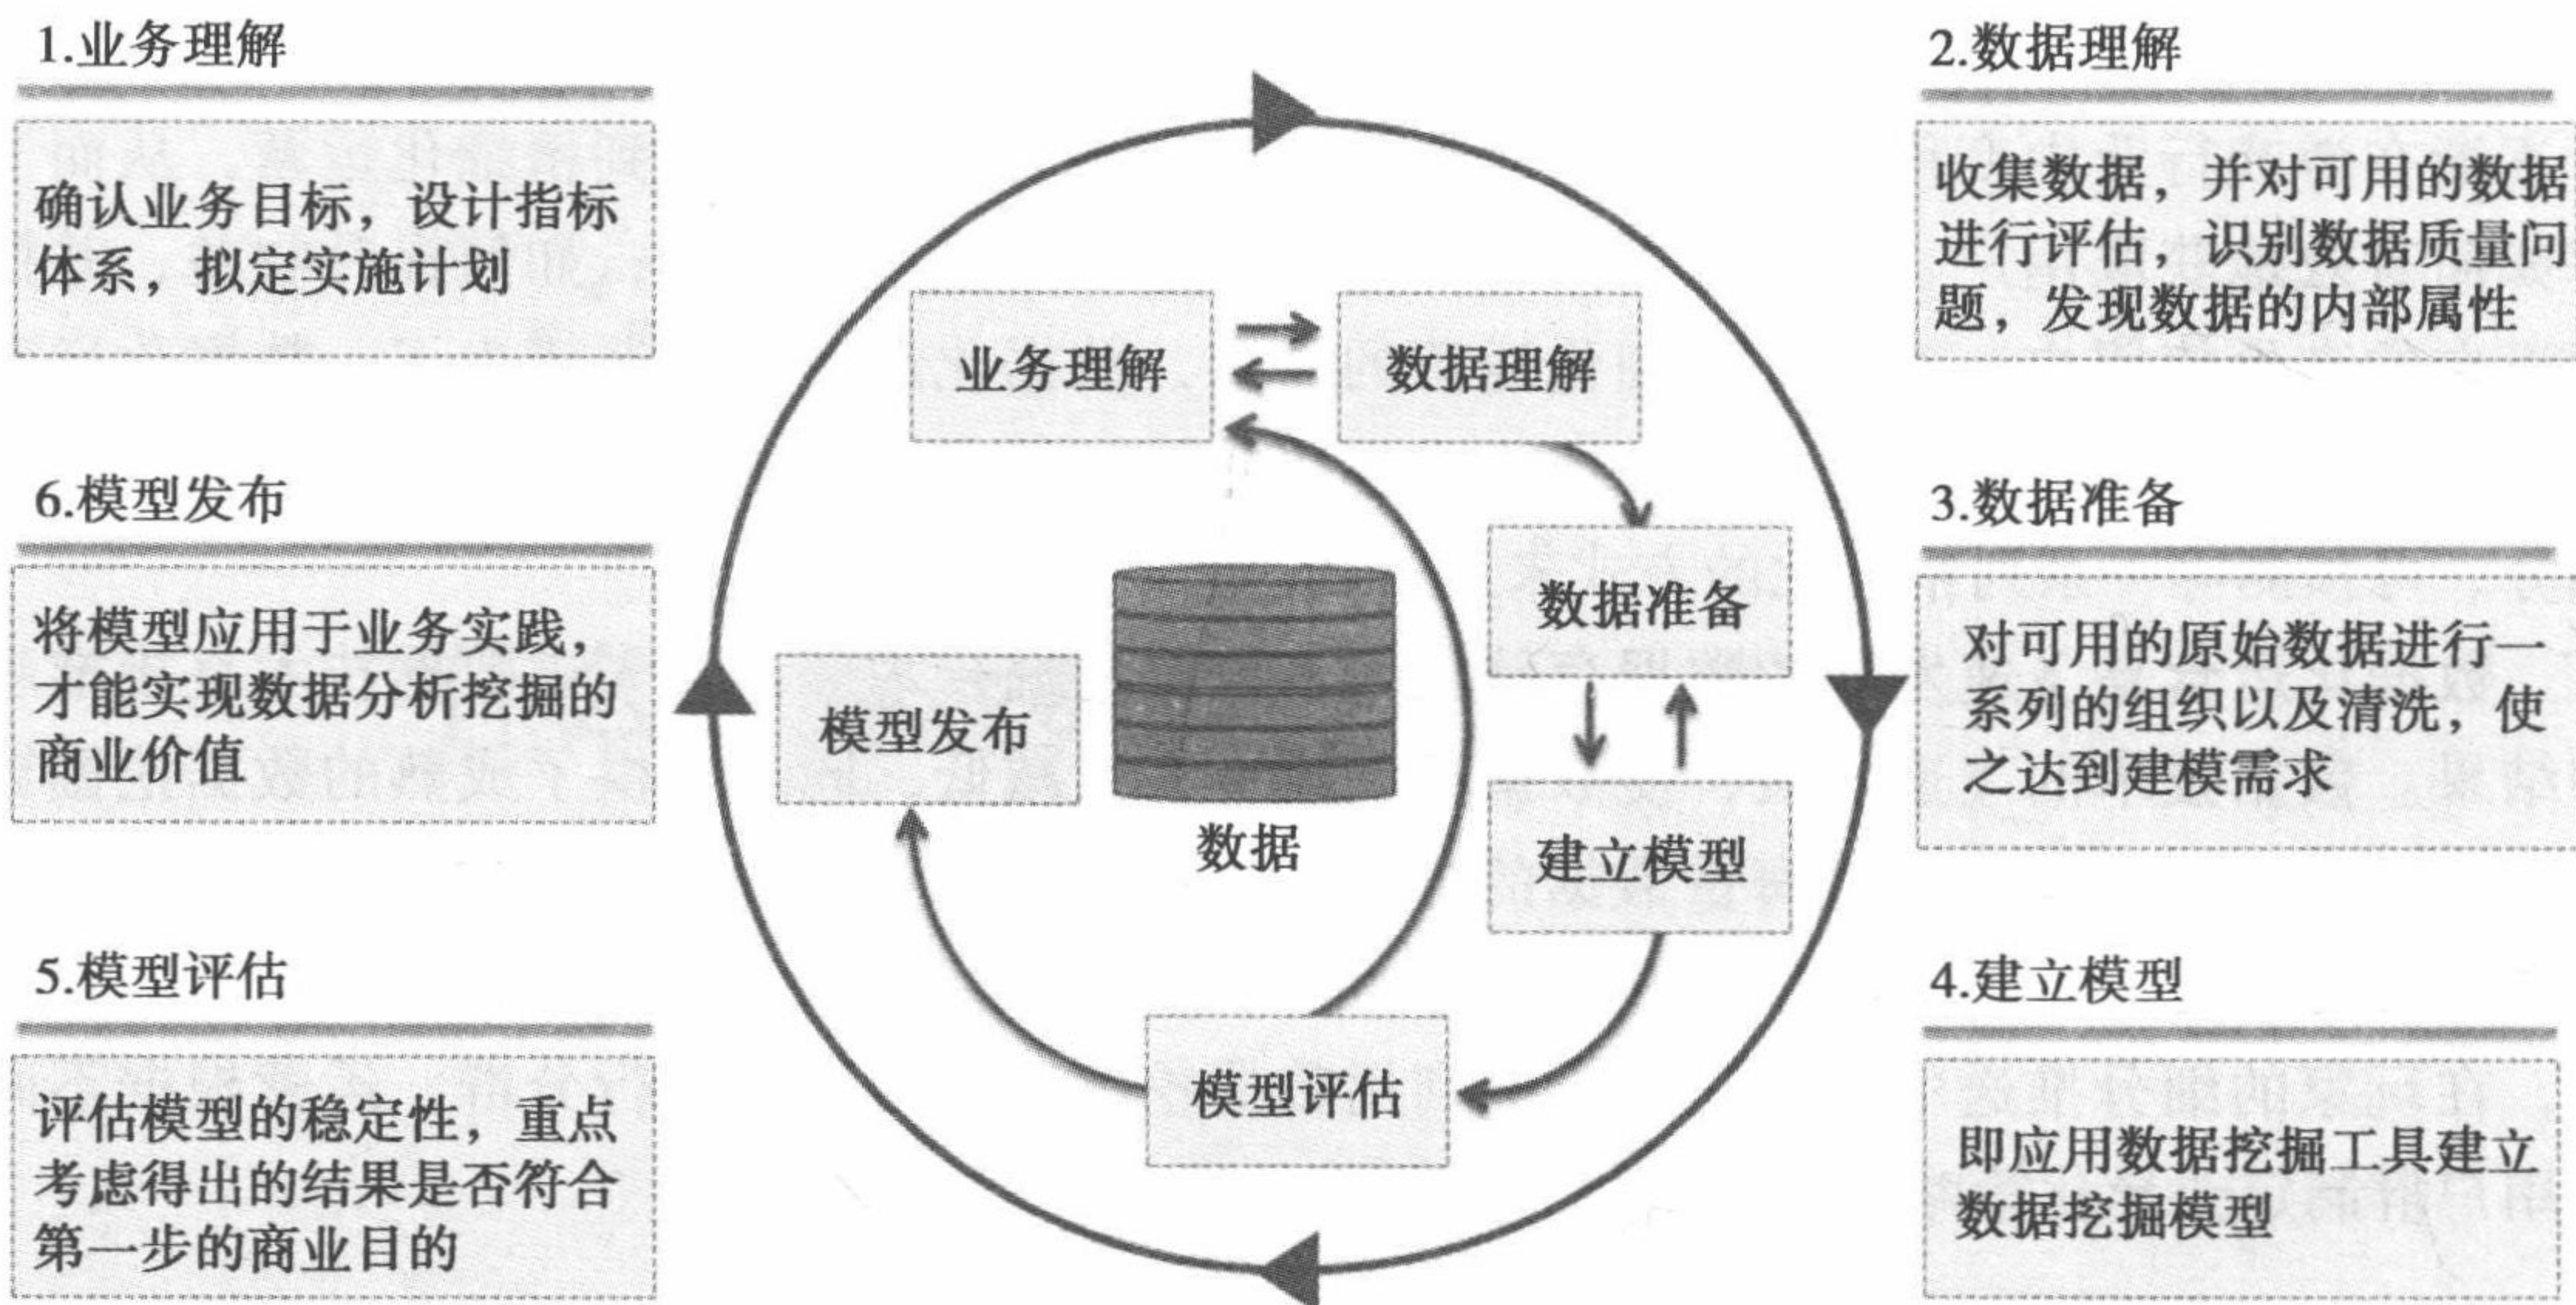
1.业务理解

确认业务目标，设计指标体系，拟定实施计划

2.数据理解

收集数据，并对可用的数据进行评估，识别数据质量问题，发现数据的内部属性

业务理解

数据理解

6.模型发布

将模型应用于业务实践，才能实现数据分析挖掘的商业价值

3.数据准备

对可用的原始数据进行一系列的组织以及清洗，使之达到建模需求

数据准备

模型发布

数据

建立模型

5.模型评估

评估模型的稳定性，重点考虑得出的结果是否符合第一步的商业目的

4.建立模型

即应用数据挖掘工具建立数据挖掘模型

模型评估